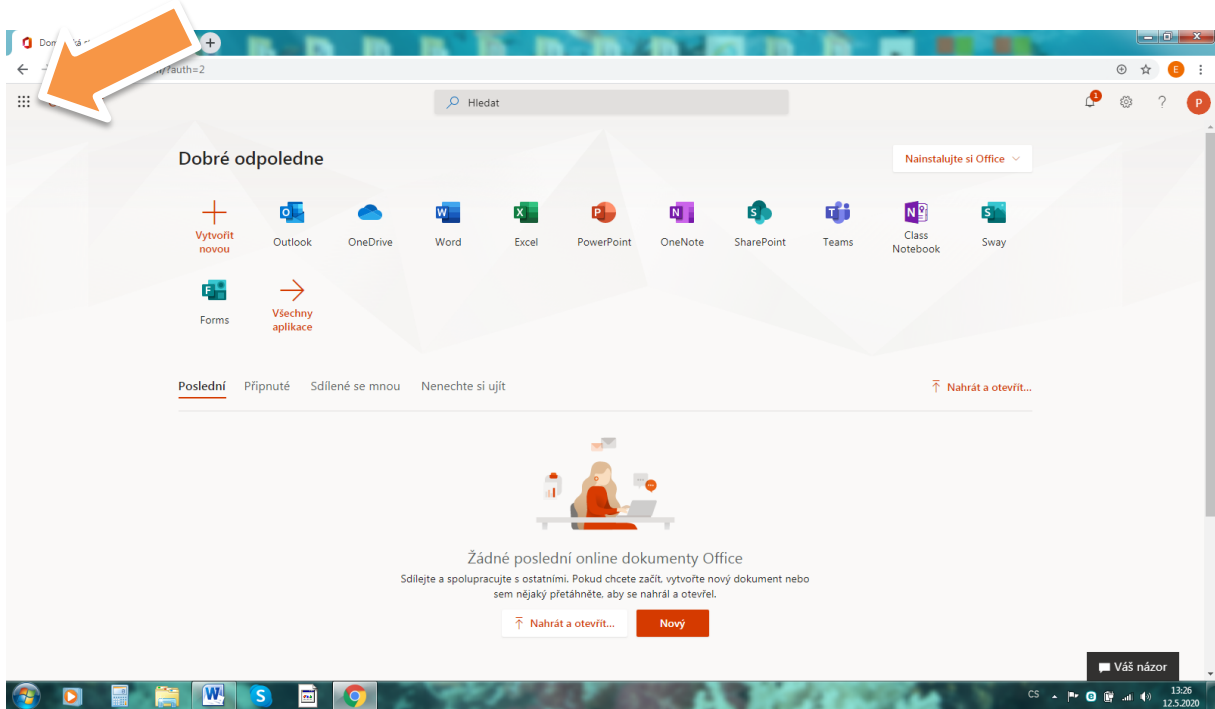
Dom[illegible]á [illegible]
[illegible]/?auth=2
Hledat
Dobré odpoledne
Nainstalujte si Office
Vytvořit novou
Outlook
OneDrive
Word
Excel
PowerPoint
OneNote
SharePoint
Teams
Class Notebook
Sway
Forms
Všechny aplikace
Poslední
Připnuté
Sdílené se mnou
Nenechte si ujít
Nahrát a otevřít...
Žádné poslední online dokumenty Office
Sdílejte a spolupracujte s ostatními. Pokud chcete začít, vytvořte nový dokument nebo sem nějaký přetáhněte, aby se nahrál a otevřel.
Nahrát a otevřít...
Nový
Váš názor
CS
13:26
12.5.2020